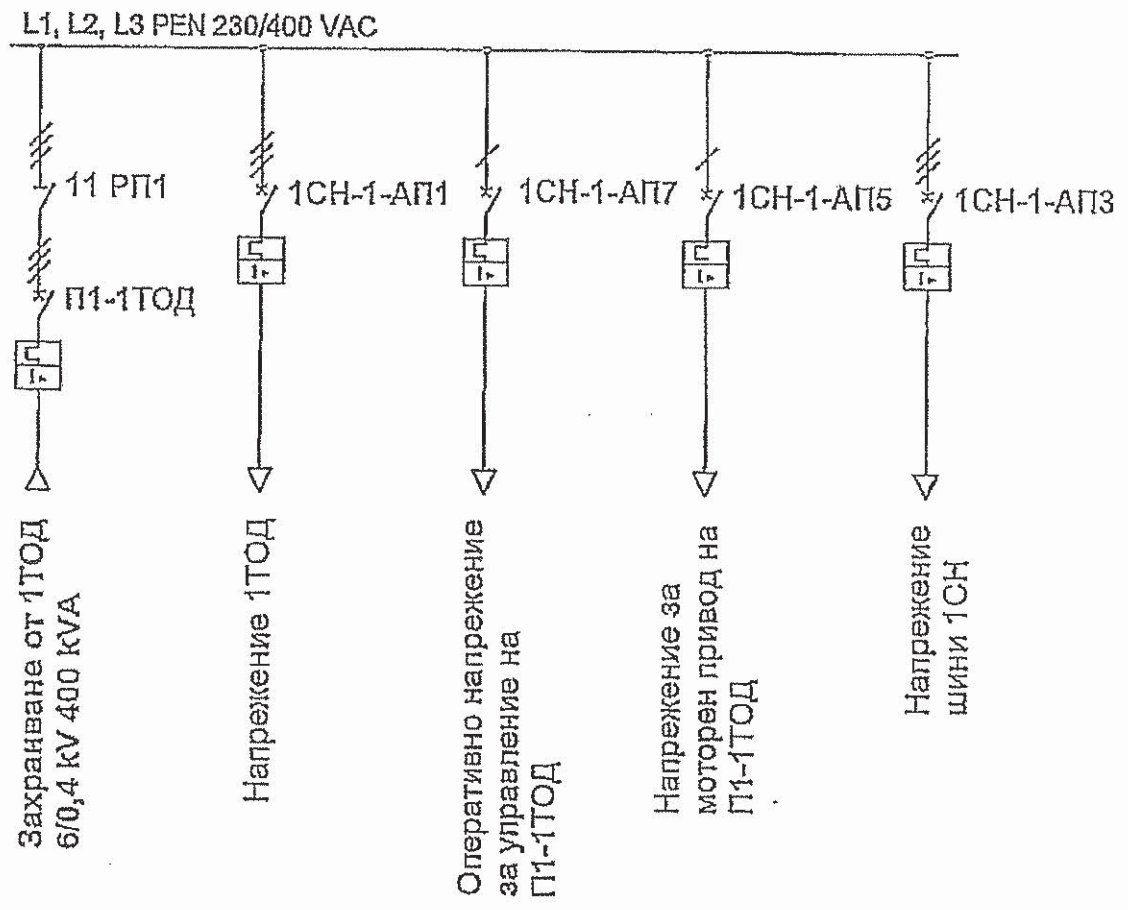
L1, L2, L3 PEN 230/400 VAC

11 РП1

П1-1ТОД

1СН-1-АП1

1СН-1-АП7

1СН-1-АП5

1СН-1-АП3

Захранване от 1ТОД 6/0,4 kV 400 kVA

Напрежение 1ТОД

Оперативно напрежение за управление на П1-1ТОД

Напрежение за моторен привод на П1-1ТОД

Напрежение шини 1СН